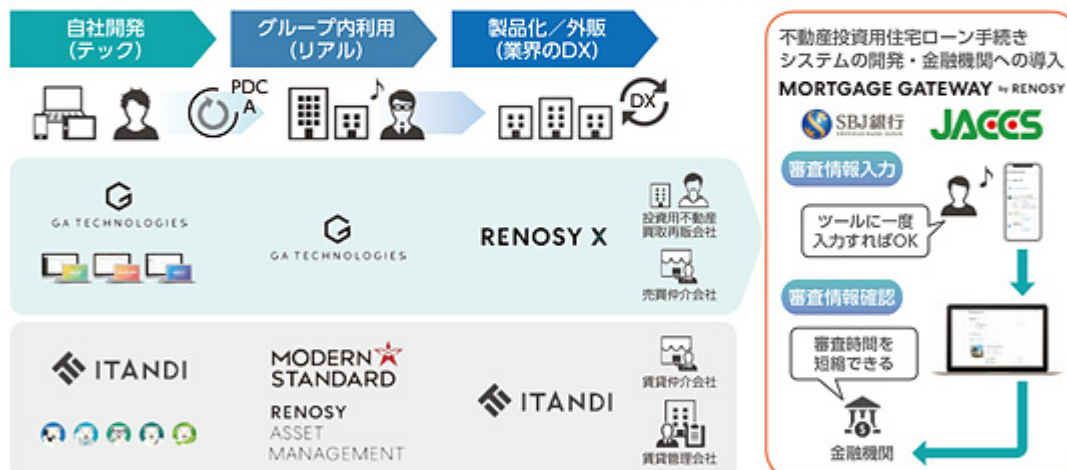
自社開発
(テック)

グループ内利用
(リアル)

製品化/外販
(業界のDX)

PDCA

DX

GA TECHNOLOGIES

GA TECHNOLOGIES

RENOSY X

投資用不動産
買取再販会社

売買仲介会社

ITANDI

MODERN STANDARD

RENOSY ASSET MANAGEMENT

ITANDI

賃貸仲介会社

賃貸管理会社

不動産投資用住宅ローン手続き
システムの開発・金融機関への導入

MORTGAGE GATEWAY by RENOSY

SBJ銀行

JACCS

審査情報入力

ツールに一度
入力すればOK

審査情報確認

審査時間を
短縮できる

金融機関